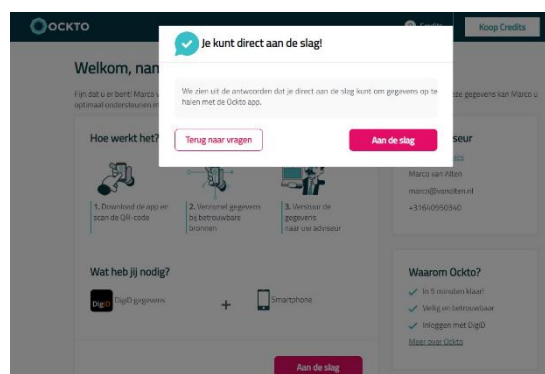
OCKTO

Credits

Koop Credits

Je kunt direct aan de slag!

We zien uit de antwoorden dat je direct aan de slag kunt om gegevens op te halen met de Ockto app.

Terug naar vragen

Aan de slag

Welkom, nan

Fijn dat u er bent! Marco v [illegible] optimaal ondersteunen m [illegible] de gegevens kan Marco u

Hoe werkt het?

1. Download de app en scan de QR-code

2. Verzamel gegevens bij betrouwbare bronnen

3. Verstuur de gegevens naar uw adviseur

seur

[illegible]

Marco van Alten

marco@vanalten.nl

+31640950340

Wat heb jij nodig?

DigiD gegevens

+

Smartphone

Waarom Ockto?

In 5 minuten klaar!

Veilig en betrouwbaar

Inloggen met DigiD

Meer over Ockto

Aan de slag